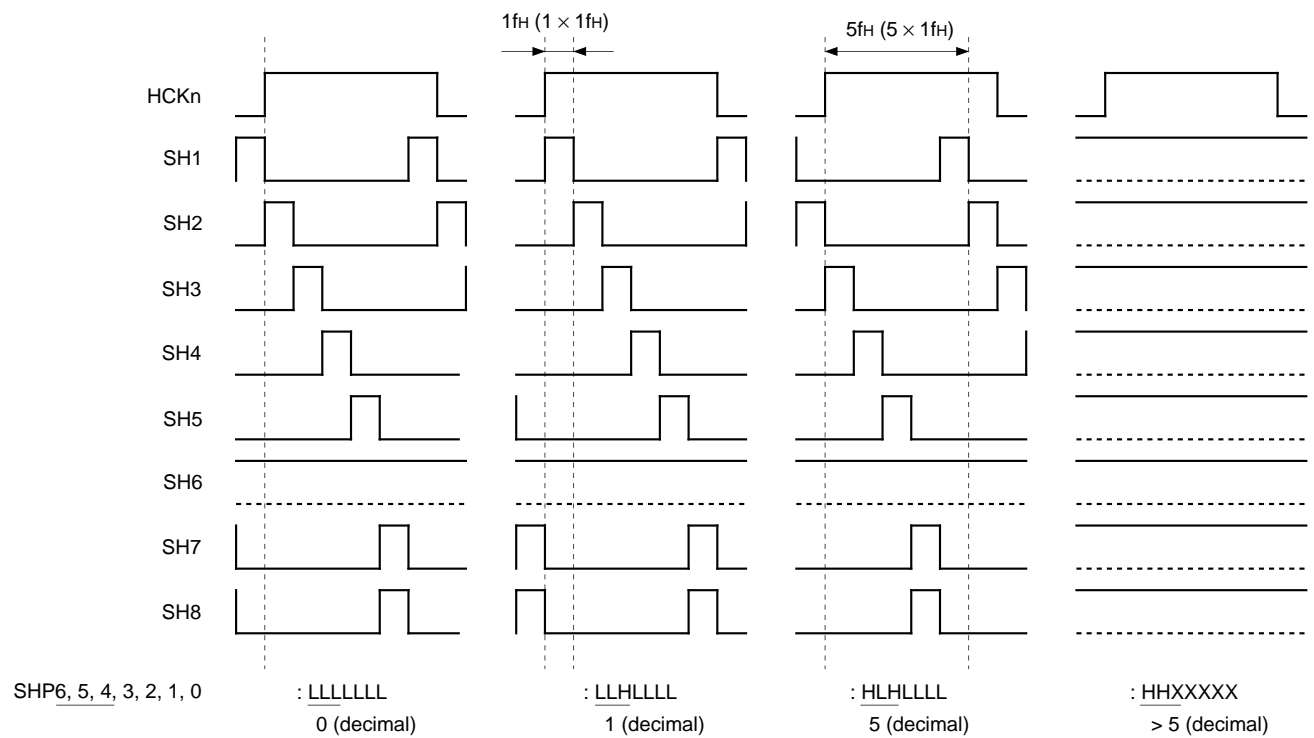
1fH ($1 \times 1$fH)

5fH ($5 \times 1$fH)

HCKn

SH1

SH2

SH3

SH4

SH5

SH6

SH7

SH8

SHP6, 5, 4, 3, 2, 1, 0

: LLLLLLL
0 (decimal)

: LLHLLLL
1 (decimal)

: HLHLLLL
5 (decimal)

: HHXXXXX
> 5 (decimal)